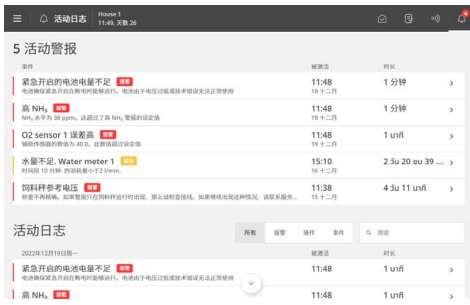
活动日志 House 1 11:49, 天数 26

5 活动警报

事件 | 被激活 | 时长

紧急开启的电池电量不足 报警
电池确保紧急开启在断电时能够运行。电池由于电压过低或技术错误无法正常使用
11:48
19 十二月
1 分钟

高 $NH_3$ 报警
$NH_3$ 水平为 38 ppm，这超过了高 $NH_3$ 警报的设定值
11:48
19 十二月
1 分钟

O2 sensor 1 误差高 报警
辅助传感器的数值为 40.0。此数值超过设定值
11:48
19 十二月
1 นาที

水量不足. Water meter 1 警告
时间段 10 分钟，的消耗量小于 2 l/min.
15:10
16 十二月
2 วัน 20 ชม 39 ...

饲料秤参考电压 报警
称重不再精确。如果警报只在饲料秤运行时出现，那么请检查接线。如果继续出现这种情况，请联系服务...
11:48
15 十二月
4 วัน 11 นาที

活动日志

所有 报警 操作 事件 搜索

2022年12月19日周一 | 被激活 | 时长

紧急开启的电池电量不足 报警
电池确保紧急开启在断电时能够运行。电池由于电压过低或技术错误无法正常使用
11:48
19 十二月
1 นาที

高 $NH_3$ 报警
11:48
1 นาที